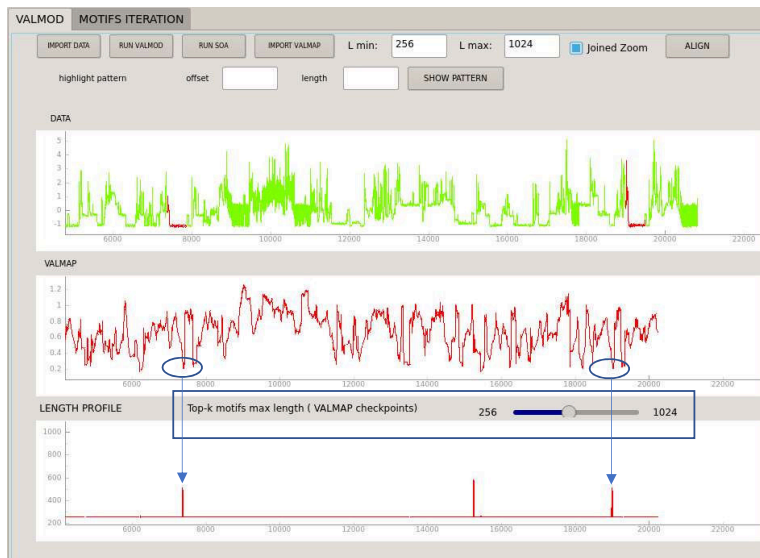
VALMOD | MOTIFS ITERATION

IMPORT DATA | RUN VALMOD | RUN SOA | IMPORT VALMAP | L min: 256 | L max: 1024 | Joined Zoom | ALIGN

highlight pattern | offset | length | SHOW PATTERN

DATA

5
4
3
2
1
0
-1

6000 8000 10000 12000 14000 16000 18000 20000 22000

VALMAP

1.2
1
0.8
0.6
0.4
0.2

6000 8000 10000 12000 14000 16000 18000 20000 22000

LENGTH PROFILE

Top-k motifs max length ( VALMAP checkpoints)

256 1024

1000
800
600
400
200

6000 8000 10000 12000 14000 16000 18000 20000 22000